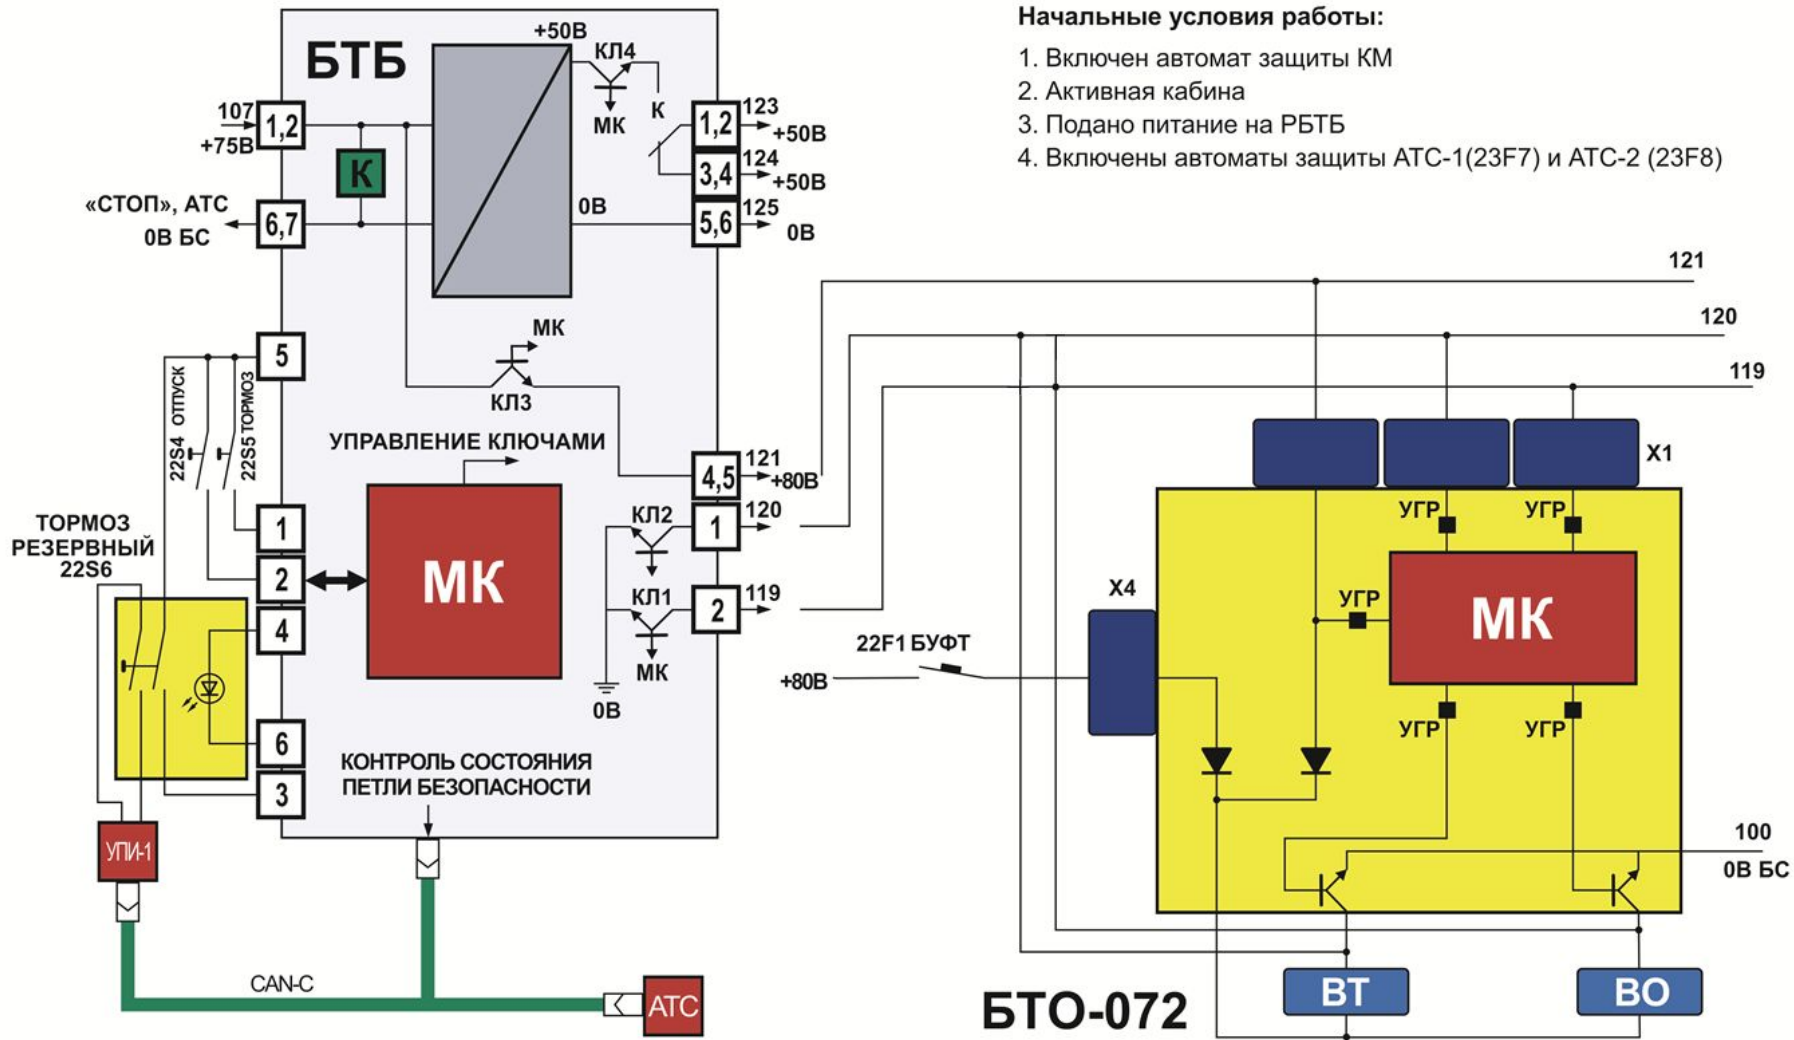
Начальные условия работы:
1. Включен автомат защиты КМ
2. Активная кабина
3. Подано питание на РБТБ
4. Включены автоматы защиты АТС-1(23F7) и АТС-2 (23F8)

БТБ
+50В
КЛ4
МК
К
107
+75В
1,2
К
«СТОП», АТС
0В БС
6,7
0В
1,2
123
+50В
3,4
124
+50В
5,6
125
0В
5
22S4 ОТПУСК
22S5 ТОРМОЗ
МК
КЛ3
УПРАВЛЕНИЕ КЛЮЧАМИ
4,5
121
+80В
ТОРМОЗ РЕЗЕРВНЫЙ 22S6
1
2
МК
4
6
3
КЛ2
1
120
КЛ1
2
119
МК
0В
КОНТРОЛЬ СОСТОЯНИЯ ПЕТЛИ БЕЗОПАСНОСТИ
УПИ-1
CAN-C
АТС
121
120
119
X1
УГР
УГР
X4
УГР
МК
22F1 БУФТ
+80В
УГР
УГР
100
0В БС
ВТ
ВО
БТО-072